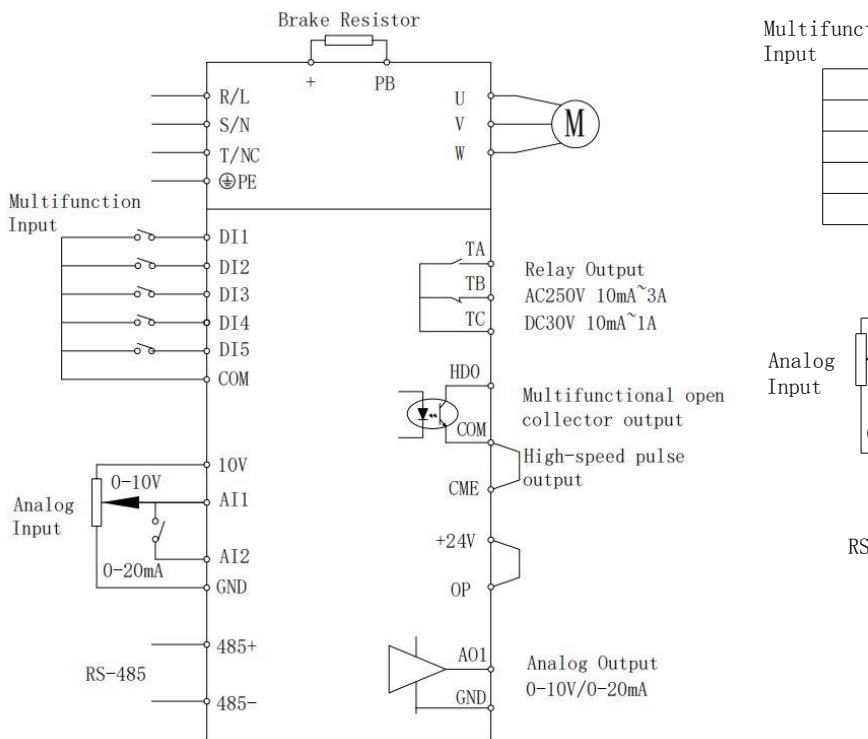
Brake Resistor

+ PB

R/L
S/N
T/NC
⊕PE

U
V
W

M

Multifunction Input

DI1
DI2
DI3
DI4
DI5
COM

TA
TB
TC

Relay Output
AC250V 10mA~3A
DC30V 10mA~1A

HDO

Multifunctional open collector output

COM

High-speed pulse output

CME

10V
0-10V
AI1
Analog Input
AI2
0-20mA
GND

+24V
OP

485+
RS-485
485-

AO1
GND

Analog Output
0-10V/0-20mA

Multifunc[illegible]
Input

Analog
Input

RS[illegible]